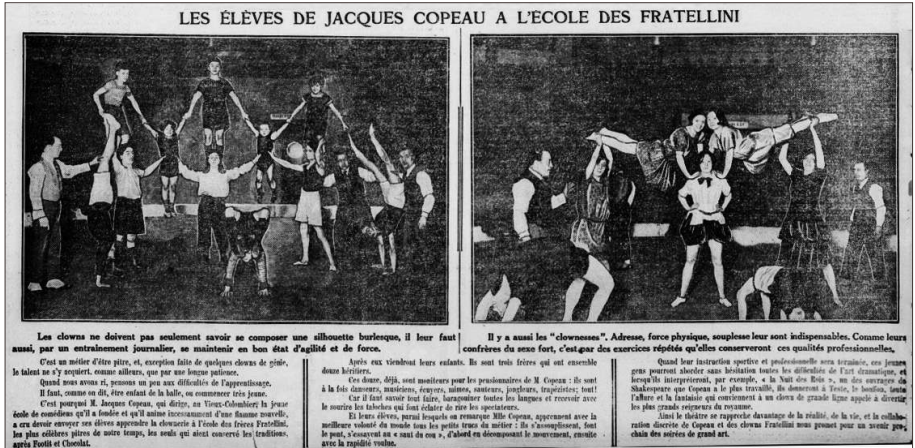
LES ÉLÈVES DE JACQUES COPEAU A L'ÉCOLE DES FRATELLINI

Les clowns ne doivent pas seulement savoir se composer une silhouette burlesque, il leur faut aussi, par un entraînement journalier, se maintenir en bon état d'agilité et de force.

Il y a aussi les "clownesses". Adresse, force physique, souplesse leur sont indispensables. Comme leurs confrères du sexe fort, c'est par des exercices répétés qu'elles conserveront ces qualités professionnelles.

C'est un métier d'être pitre, et, exception faite de quelques clowns de génie, le talent ne s'y acquiert, comme ailleurs, que par une longue patience.

Quand nous avons ri, pensons un peu aux difficultés de l'apprentissage.

Il faut, comme on dit, être enfant de la balle, ou commencer très jeune.

C'est pourquoi M. Jacques Copeau, qui dirige, au Vieux-Colombier, la jeune école de comédiens qu'il a fondée et qu'il anime incessamment d'une flamme nouvelle, a cru devoir envoyer ses élèves apprendre la clownerie à l'école des frères Fratellini, les plus célèbres pitres de notre temps, les seuls qui aient conservé les traditions, après Footit et Chocolat.

Après eux viendront leurs enfants. Ils sont trois frères qui ont ensemble douze héritiers.

Ces douze, déjà, sont moniteurs pour les pensionnaires de M. Copeau : ils sont à la fois danseurs, musiciens, écuyers, mimes, sauteurs, jongleurs, trapézistes; tout!

Car il faut savoir tout faire, baragouiner toutes les langues et recevoir avec le sourire les taloches qui font éclater de rire les spectateurs.

Et leurs élèves, parmi lesquels on remarque Mlle Copeau, apprennent avec la meilleure volonté du monde tous les petits trucs du métier : ils s'assouplissent, font le pont, s'essayent au « saut du cou », d'abord en décomposant le mouvement, ensuite avec la rapidité voulue.

Quand leur instruction sportive et professionnelle sera terminée, ces jeunes gens pourront aborder sans hésitation toutes les difficultés de l'art dramatique, et lorsqu'ils interpréteront, par exemple, « la Nuit des Rois », un des ouvrages de Shakespeare que Copeau a le plus travaillé, ils donneront à Feste, le bouffon, toute l'allure et la fantaisie qui conviennent à un clown de grande ligne appelé à divertir les plus grands seigneurs du royaume.

Ainsi le théâtre se rapproche davantage de la réalité, de la vie, et la collaboration discrète de Copeau et des clowns Fratellini nous promet pour un avenir prochain des soirées de grand art.